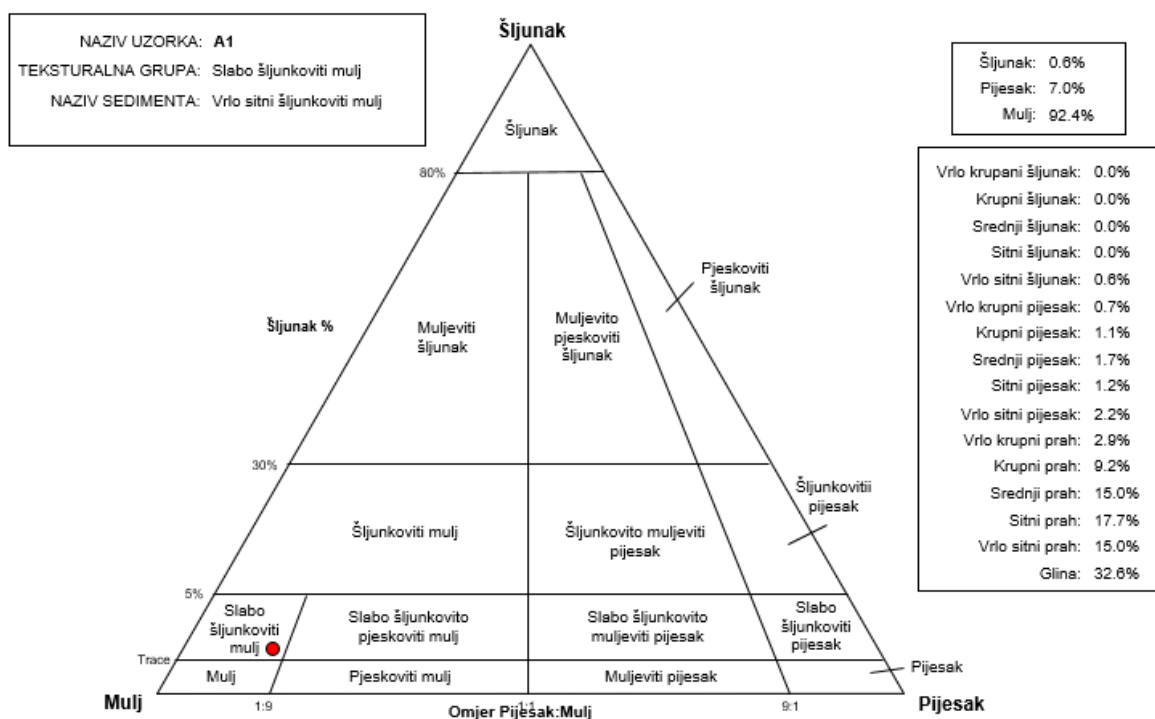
NAZIV UZORKA: **A1**
TEKSTURALNA GRUPA: Slabo šljunkoviti mulj
NAZIV SEDIMENTA: Vrlo sitni šljunkoviti mulj

Šljunak

Šljunak: 0.6%
Pijesak: 7.0%
Mulj: 92.4%

| | |
|---|---|
| Vrlo krupani šljunak: | 0.0% |
| Krupni šljunak: | 0.0% |
| Srednji šljunak: | 0.0% |
| Sitni šljunak: | 0.0% |
| Vrlo sitni šljunak: | 0.6% |
| Vrlo krupni pijesak: | 0.7% |
| Krupni pijesak: | 1.1% |
| Srednji pijesak: | 1.7% |
| Sitni pijesak: | 1.2% |
| Vrlo sitni pijesak: | 2.2% |
| Vrlo krupni prah: | 2.9% |
| Krupni prah: | 9.2% |
| Srednji prah: | 15.0% |
| Sitni prah: | 17.7% |
| Vrlo sitni prah: | 15.0% |
| Glina: | 32.6% |

Šljunak

80%

Pjeskoviti šljunak

Šljunak %

Muljeviti šljunak

Muljevito pjeskoviti šljunak

30%

Šljunkovitii pijesak

Šljunkoviti mulj

Šljunkovito muljeviti pijesak

5%

Slabo šljunkoviti mulj

Slabo šljunkovito pjeskoviti mulj

Slabo šljunkovito muljeviti pijesak

Slabo šljunkoviti pijesak

Trace

Mulj

Pjeskoviti mulj

Muljeviti pijesak

Pijesak

Mulj

1:9

1:1

9:1

Pijesak

Omjer Pijesak:Mulj